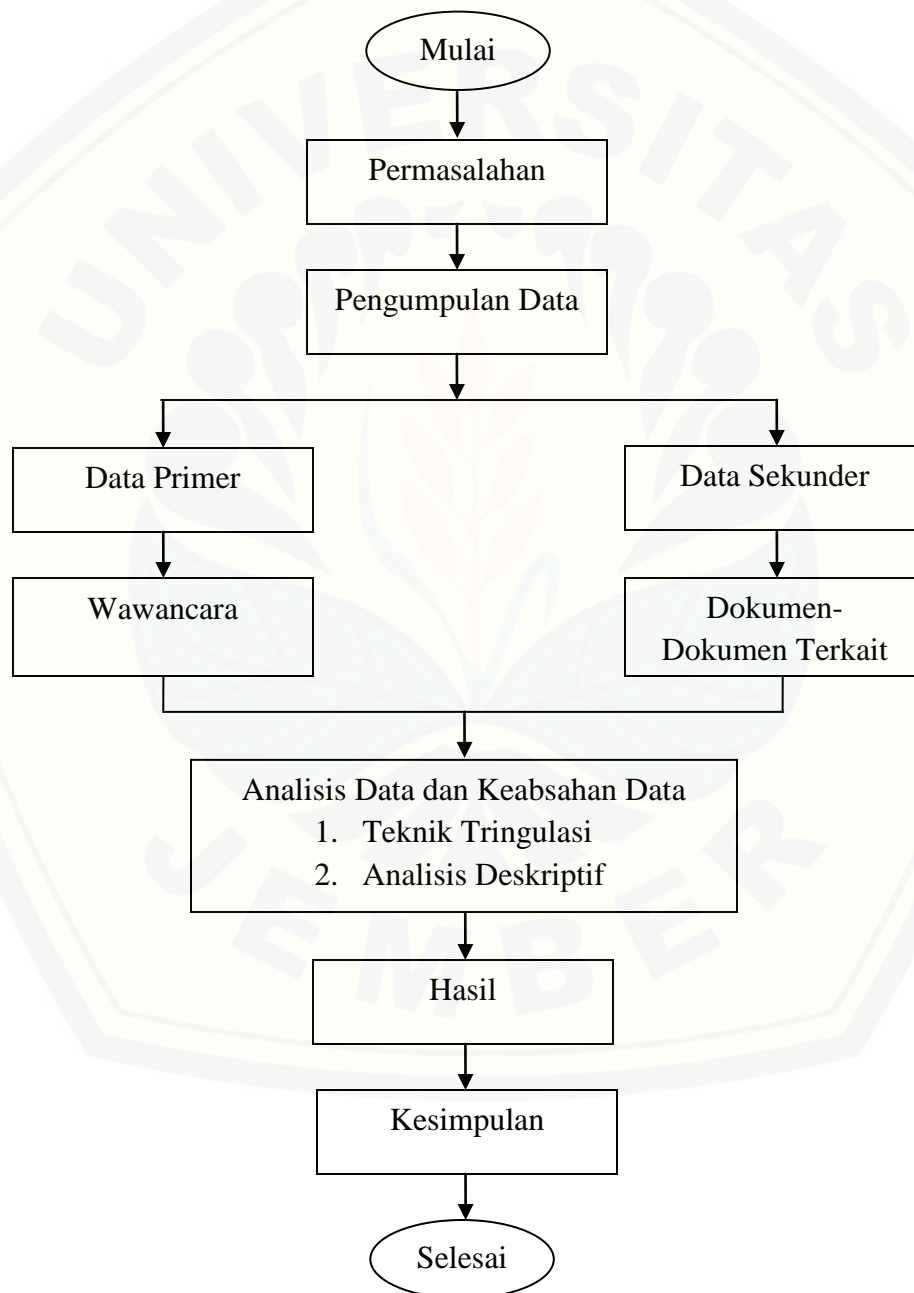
Mulai

Permasalahan

Pengumpulan Data

Data Primer

Data Sekunder

Wawancara

Dokumen-Dokumen Terkait

Analisis Data dan Keabsahan Data
1. Teknik Tringulasi
2. Analisis Deskriptif

Hasil

Kesimpulan

Selesai

UNIVERSITAS JEMBER